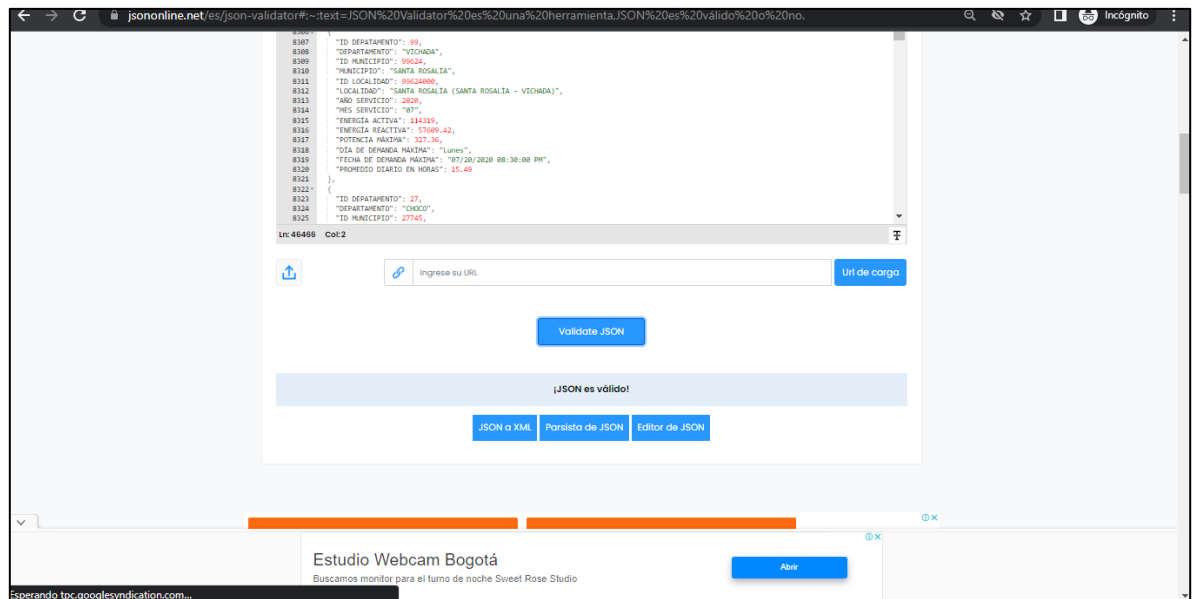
jsononline.net/es/json-validator#:~:text=JSON%20Validator%20es%20una%20herramienta,JSON%20es%20válido%20o%20no.

Incógnito

8307 "ID DEPATAMENTO": 99,
8308 "DEPARTAMENTO": "VICHADA",
8309 "ID MUNICIPIO": 99624,
8310 "MUNICIPIO": "SANTA ROSALIA",
8311 "ID LOCALIDAD": 99624000,
8312 "LOCALIDAD": "SANTA ROSALIA (SANTA ROSALIA - VICHADA)",
8313 "AÑO SERVICIO": 2020,
8314 "MES SERVICIO": "07",
8315 "ENERGÍA ACTIVA": 114319,
8316 "ENERGÍA REACTIVA": 57609.42,
8317 "POTENCIA MÁXIMA": 327.36,
8318 "DÍA DE DEMANDA MÁXIMA": "Lunes",
8319 "FECHA DE DEMANDA MÁXIMA": "07/20/2020 08:30:00 PM",
8320 "PROMEDIO DIARIO EN HORAS": 15.49
8321 },
8322 {
8323 "ID DEPATAMENTO": 27,
8324 "DEPARTAMENTO": "CHOCO",
8325 "ID MUNICIPIO": 27745,

Ln: 46466 Col: 2

Ingrese su URL

Url de carga

Validate JSON

¡JSON es válido!

JSON a XML

Parsista de JSON

Editor de JSON

Estudio Webcam Bogotá

Buscamos monitor para el turno de noche Sweet Rose Studio

Abrir

Esperando tpc.googlesyndication.com...